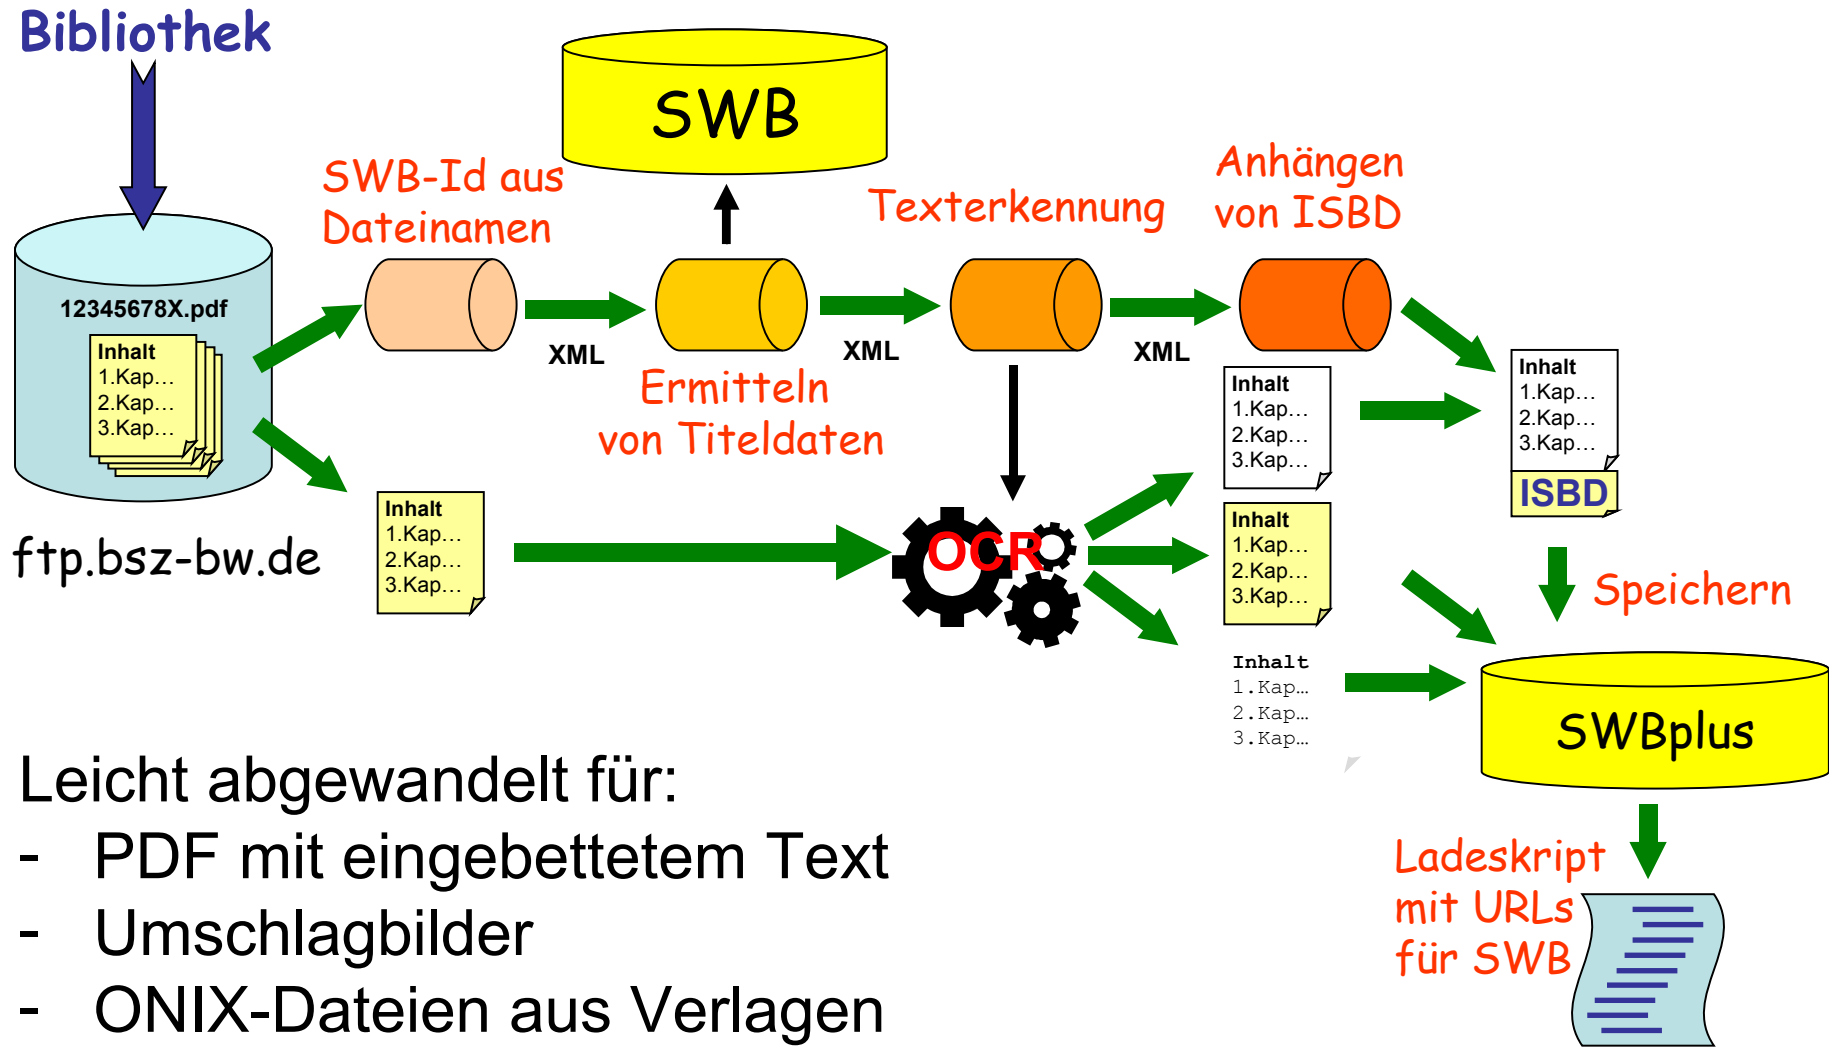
Bibliothek

SWB

SWB-Id aus Dateinamen

Texterkennung

Anhängen von ISBD

12345678X.pdf

Inhalt
1.Kap…
2.Kap…
3.Kap…

XML

XML

XML

Ermitteln von Titeldaten

Inhalt
1.Kap…
2.Kap…
3.Kap…

ISBD

ftp.bsz-bw.de

Inhalt
1.Kap…
2.Kap…
3.Kap…

OCR

Inhalt
1.Kap…
2.Kap…
3.Kap…

Inhalt
1.Kap…
2.Kap…
3.Kap…

Speichern

Inhalt
1.Kap…
2.Kap…
3.Kap…

SWBplus

Leicht abgewandelt für:
- PDF mit eingebettetem Text
- Umschlagbilder
- ONIX-Dateien aus Verlagen

Ladeskript mit URLs für SWB